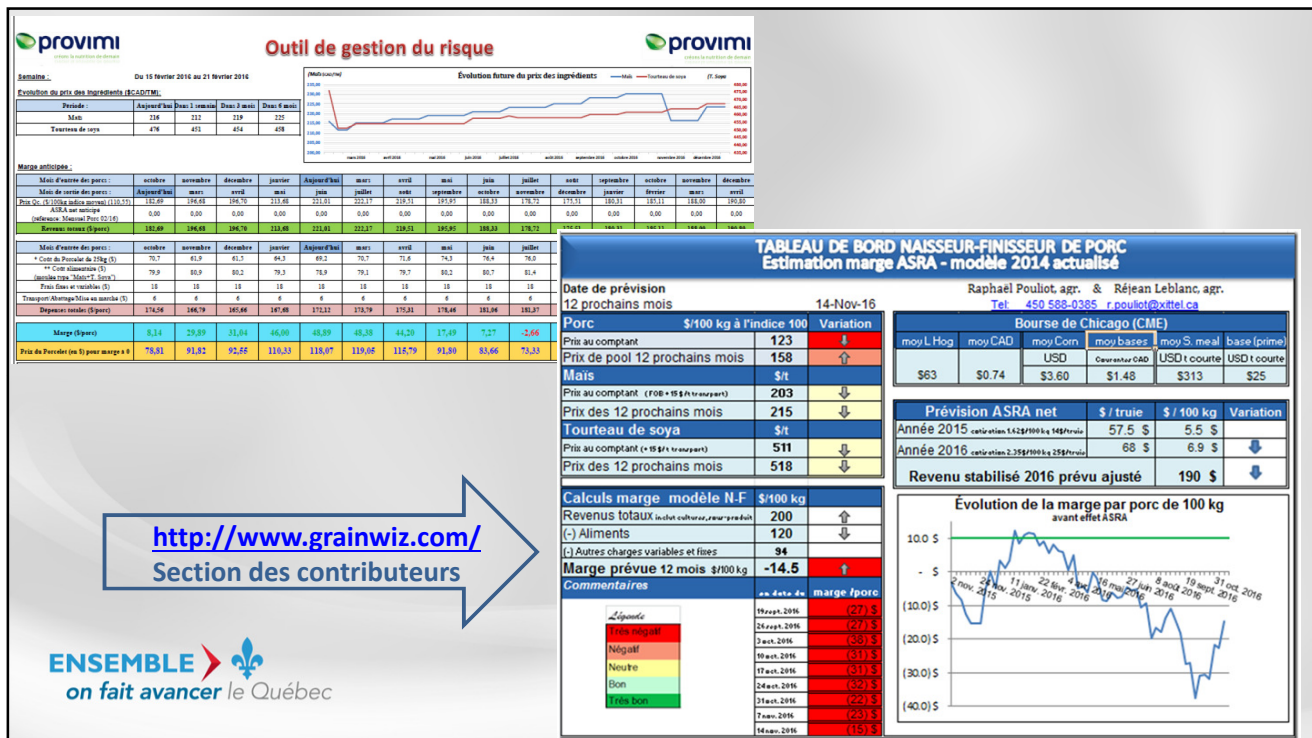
provimi

Outil de gestion du risque

provimi

Semaine : Du 15 février 2016 au 21 février 2016

Évolution du prix des ingrédients ($CAD/TM):

| Période : | Aujourd'hui | Dans 1 semaine | Dans 3 mois | Dans 6 mois |
|---|---|---|---|---|
| Maïs | 216 | 212 | 219 | 225 |
| Tourteau de soya | 476 | 451 | 454 | 458 |

Évolution future du prix des ingrédients — Maïs — Tourteau de soya

Marge anticipée :

| Mois d'entrée des porcs : | octobre | novembre | décembre | janvier | Aujourd'hui | mars | avril | mai | juin | juillet | août | septembre | octobre | novembre | décembre |
|---|---|---|---|---|---|---|---|---|---|---|---|---|---|---|---|
| Mois de sortie des porcs : | Aujourd'hui | mars | avril | mai | juin | juillet | août | septembre | octobre | novembre | décembre | janvier | février | mars | avril |
| Prix Qc. ($/100kg indice moyen) (110,55) | 182,69 | 196,68 | 196,70 | 213,68 | 221,01 | 222,17 | 219,51 | 195,95 | 188,33 | 178,72 | 175,51 | 180,31 | 185,11 | 188,00 | 190,80 |
| ASRA net anticipé | 0,00 | 0,00 | 0,00 | 0,00 | 0,00 | 0,00 | 0,00 | 0,00 | 0,00 | 0,00 | 0,00 | 0,00 | 0,00 | 0,00 | 0,00 |
| Revenus totaux ($/porc) | 182,69 | 196,68 | 196,70 | 213,68 | 221,01 | 222,17 | 219,51 | 195,95 | 188,33 | 178,72 | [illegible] | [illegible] | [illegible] | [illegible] | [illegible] |

| Mois d'entrée des porcs : | octobre | novembre | décembre | janvier | Aujourd'hui | mars | avril | mai | juin | juillet |
|---|---|---|---|---|---|---|---|---|---|---|
| * Coût du Porcelet de 25kg ($) | 70,7 | 61,9 | 61,5 | 64,3 | 69,2 | 70,7 | 71,6 | 74,3 | 76,4 | 76,0 |
| ** Coût alimentaire ($) | 79,9 | 80,9 | 80,2 | 79,3 | 78,9 | 79,1 | 79,7 | 80,2 | 80,7 | 81,4 |
| Frais fixes et variables ($) | 18 | 18 | 18 | 18 | 18 | 18 | 18 | 18 | 18 | 18 |
| Transport/Abattage/Mise en marché ($) | 6 | 6 | 6 | 6 | 6 | 6 | 6 | 6 | 6 | 6 |
| Dépenses totales ($/porc) | 174,56 | 166,79 | 165,66 | 167,68 | 172,12 | 173,79 | 175,31 | 178,46 | 181,07 | 181,37 |
| Marge ($/porc) | 8,14 | 29,89 | 31,04 | 46,00 | 48,89 | 48,38 | 44,20 | 17,49 | 7,27 | -2,66 |
| Prix du Porcelet (en $) pour marge à 0 | 78,81 | 91,82 | 92,55 | 110,33 | 118,07 | 119,05 | 115,79 | 91,80 | 83,66 | 73,33 |

http://www.grainwiz.com/
Section des contributeurs

ENSEMBLE on fait avancer le Québec

TABLEAU DE BORD NAISSEUR-FINISSEUR DE PORC
Estimation marge ASRA - modèle 2014 actualisé

Date de prévision
12 prochains mois 14-Nov-16
Raphaël Pouliot, agr. & Réjean Leblanc, agr.
Tel: 450 588-0385 r.pouliot@xittel.ca

| Porc | $/100 kg à l'indice 100 | Variation |
|---|---|---|
| Prix au comptant | 123 | ⇩ |
| Prix de pool 12 prochains mois | 158 | ⇧ |
| Maïs | $/t | |
| Prix au comptant (FOB + 15 $/t transport) | 203 | ⇩ |
| Prix des 12 prochains mois | 215 | ⇩ |
| Tourteau de soya | $/t | |
| Prix au comptant (+15 $/t transport) | 511 | ⇩ |
| Prix des 12 prochains mois | 518 | ⇩ |

Bourse de Chicago (CME)

| moy L Hog | moy CAD | moy Corn | moy bases | moy S. meal | base (prime) |
|---|---|---|---|---|---|
| | | USD | Courantes CAD | USD t courte | USD t courte |
| $63 | $0.74 | $3.60 | $1.48 | $313 | $25 |

| Prévision ASRA net | $ / truie | $ / 100 kg | Variation |
|---|---|---|---|
| Année 2015 cotisation 1,62$/100 kg 14$/truie | 57.5 $ | 5.5 $ | |
| Année 2016 cotisation 2,35$/100 kg 25$/truie | 68 $ | 6.9 $ | ⇩ |
| Revenu stabilisé 2016 prévu ajusté | | 190 $ | ⇩ |

| Calculs marge modèle N-F | $/100 kg | |
|---|---|---|
| Revenus totaux inclut cultures, sous-produit | 200 | ⇧ |
| (-) Aliments | 120 | ⇩ |
| (-) Autres charges variables et fixes | 94 | |
| Marge prévue 12 mois $/100 kg | -14.5 | ⇧ |

Commentaires

| en date de | marge /porc |
|---|---|
| 19 sept. 2016 | (27) $ |
| 26 sept. 2016 | (27) $ |
| 3 oct. 2016 | (38) $ |
| 10 oct. 2016 | (31) $ |
| 17 oct. 2016 | (31) $ |
| 24 oct. 2016 | (32) $ |
| 31 oct. 2016 | (22) $ |
| 7 nov. 2016 | (23) $ |
| 14 nov. 2016 | (15) $ |

Légende
Très négatif
Négatif
Neutre
Bon
Très bon

Évolution de la marge par porc de 100 kg
avant effet ASRA
10.0 $
- $
(10.0) $
(20.0) $
(30.0) $
(40.0) $
2 nov. 2015
23 nov. 2015
11 janv. 2016
22 févr. 2016
4 avr. 2016
16 mai 2016
27 juin 2016
8 août 2016
19 sept. 2016
31 oct. 2016